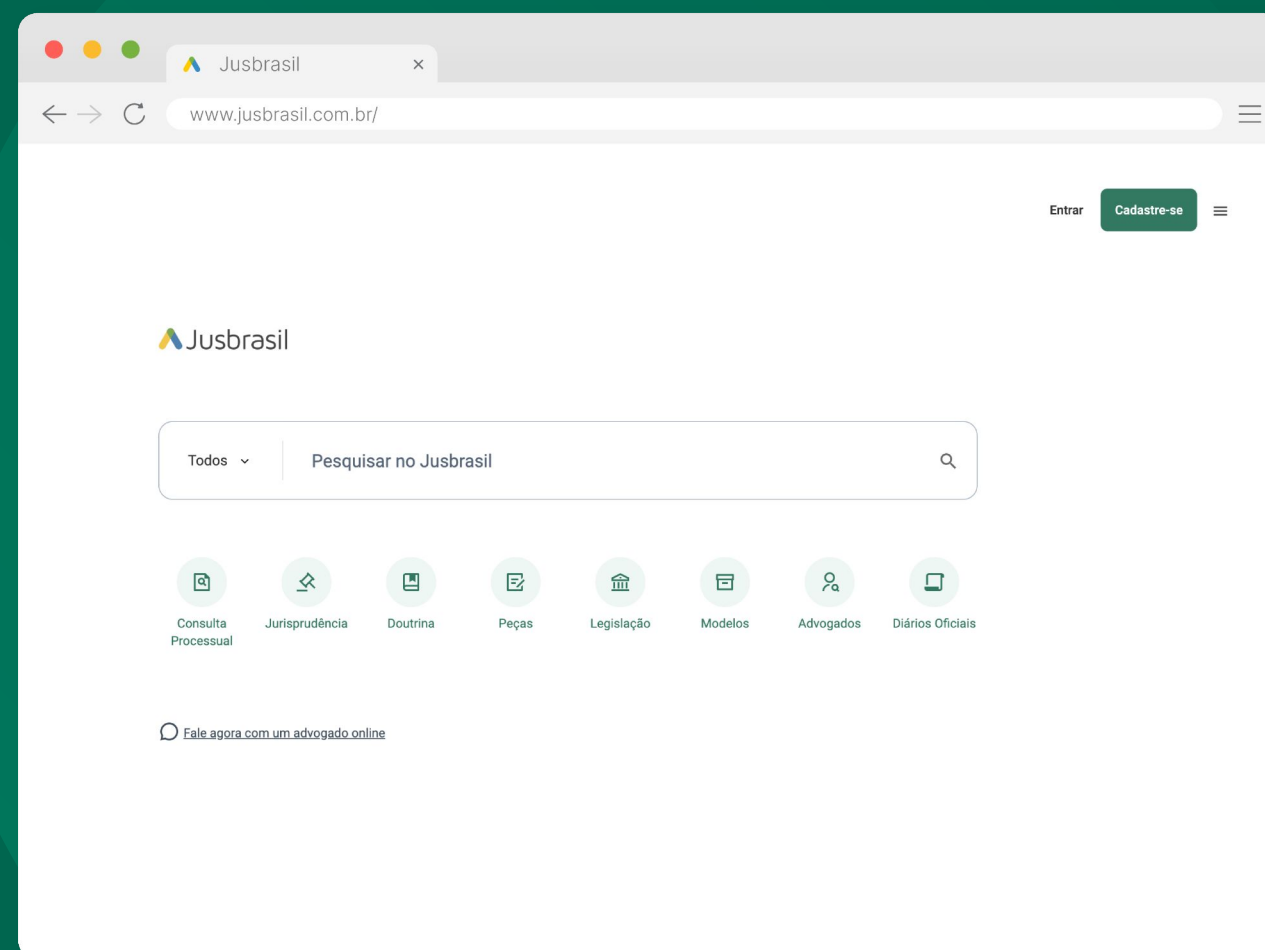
Jusbrasil ×

www.jusbrasil.com.br/

Entrar Cadastre-se

Jusbrasil

Todos Pesquisar no Jusbrasil

Consulta Processual

Jurisprudência

Doutrina

Peças

Legislação

Modelos

Advogados

Diários Oficiais

Fale agora com um advogado online